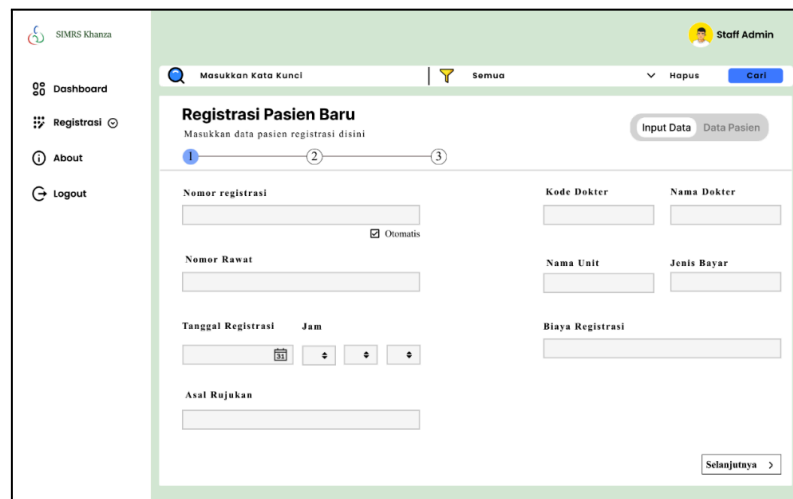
SIMRS Khanza

Staff Admin

Dashboard

Registrasi

About

Logout

Masukkan Kata Kunci

Semua

Hapus

Cari

Registrasi Pasien Baru

Masukkan data pasien registrasi disini

Input Data

Data Pasien

1

2

3

Nomor registrasi

Otomatis

Nomor Rawat

Tanggal Registrasi

Jam

31

Asal Rujukan

Kode Dokter

Nama Dokter

Nama Unit

Jenis Bayar

Biaya Registrasi

Selanjutnya >